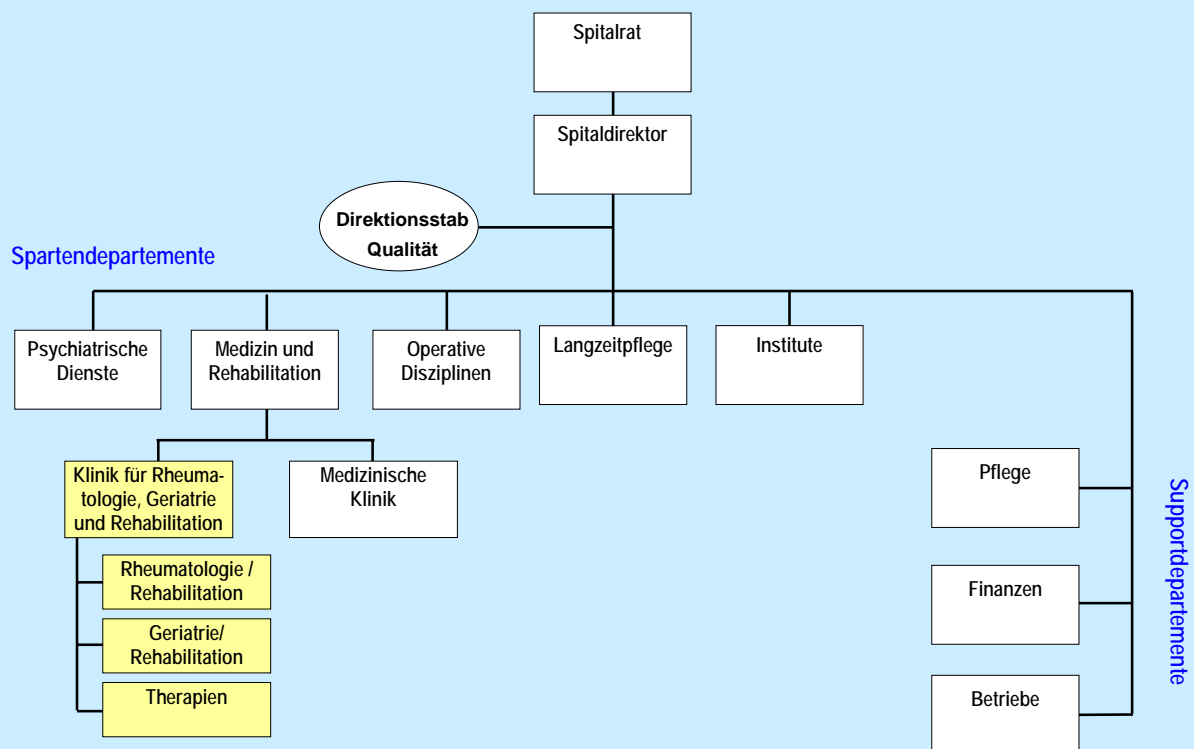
Spitalrat

Spitaldirektor

Direktionsstab Qualität

Spartendepartemente

Psychiatrische Dienste

Medizin und Rehabilitation

Operative Disziplinen

Langzeitpflege

Institute

Klinik für Rheumatologie, Geriatrie und Rehabilitation

Medizinische Klinik

Rheumatologie / Rehabilitation

Geriatrie/ Rehabilitation

Therapien

Pflege

Finanzen

Betriebe

Supportdepartemente